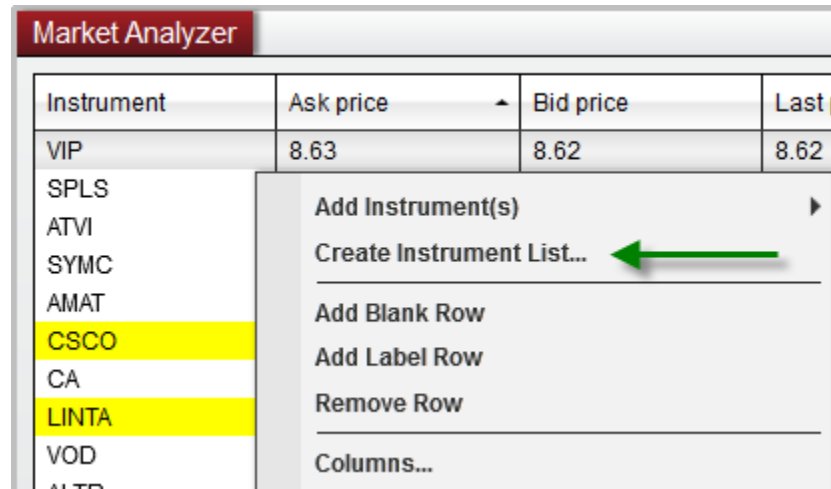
Market Analyzer

| Instrument | Ask price | Bid price | Last |
|---|---|---|---|
| VIP | 8.63 | 8.62 | 8.62 |

SPLS
ATVI
SYMC
AMAT
CSCO
CA
LINTA
VOD
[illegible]

Add Instrument(s)
Create Instrument List...
Add Blank Row
Add Label Row
Remove Row
Columns...